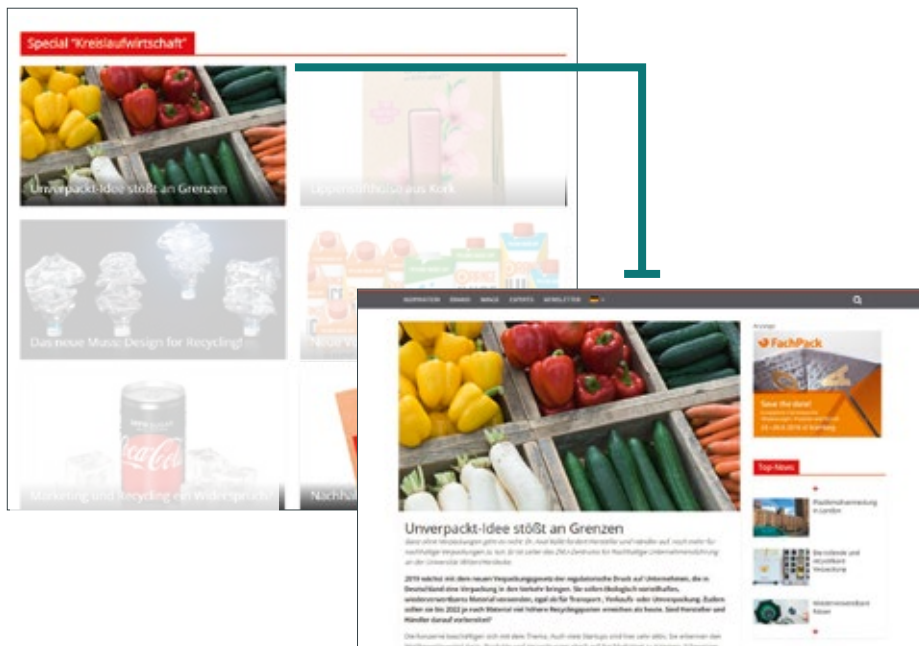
Special "Kreislaufwirtschaft"

Unverpackt-Idee stößt an Grenzen

Lippenstifthülse aus Kork

Das neue Muss: Design for Recycling!

Neue V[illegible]

Marketing und Recycling ein Widerspruch

Nachha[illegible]

INSPIRATION · ZEBAKS · IMAGE · EXPERTS · NEWSLETTER

Anzeige

FachPack

Save the date!

Top-News

Plastikvermeidung in London

Bio-basierte und recyclebare Verpackung

Wiederverwendbare Folien

Unverpackt-Idee stößt an Grenzen

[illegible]

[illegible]

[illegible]